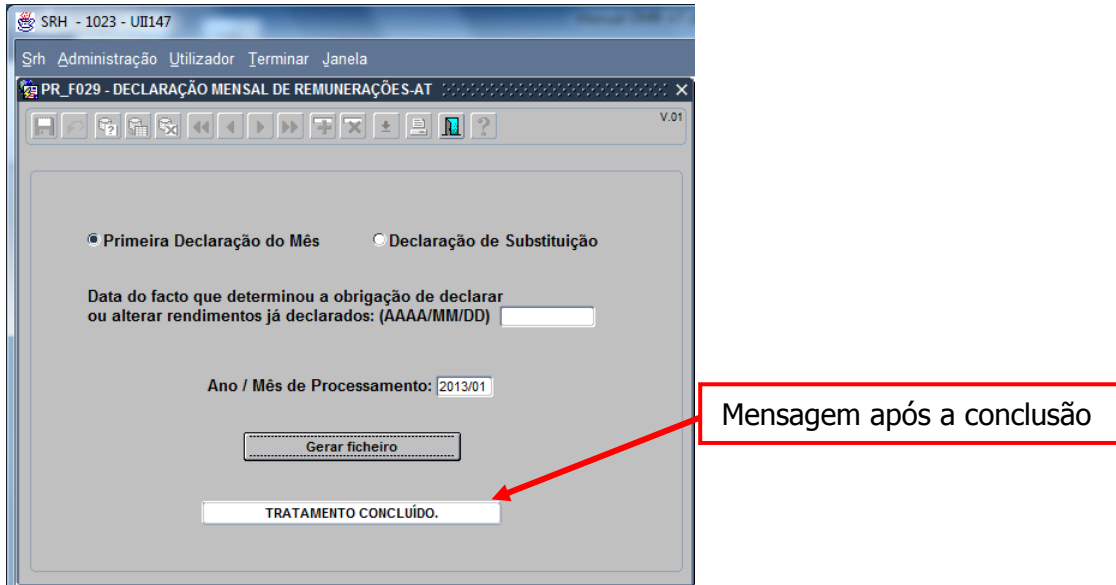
SRH - 1023 - UII147

Srh Administração Utilizador Terminar Janela

PR_F029 - DECLARAÇÃO MENSAL DE REMUNERAÇÕES-AT

V.01

Primeira Declaração do Mês

Declaração de Substituição

Data do facto que determinou a obrigação de declarar ou alterar rendimentos já declarados: (AAAA/MM/DD)

Ano / Mês de Processamento: 2013/01

Gerar ficheiro

TRATAMENTO CONCLUÍDO.

Mensagem após a conclusão